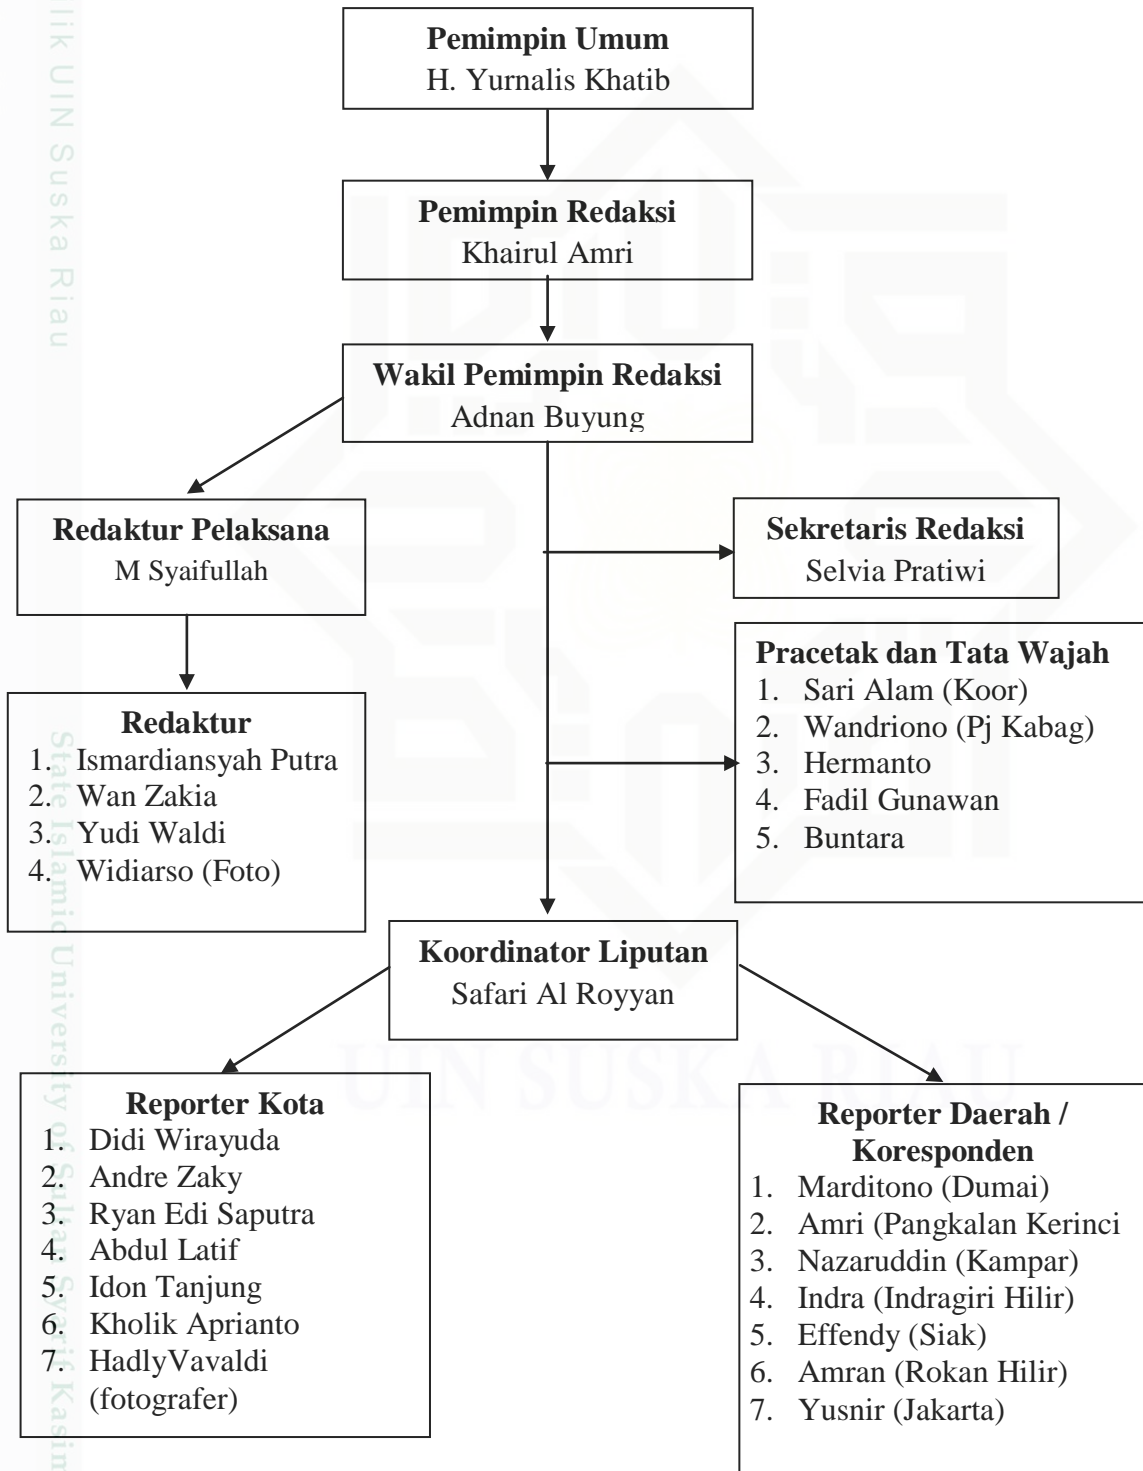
lik UIN Suska Riau

**Pemimpin Umum**
H. Yurnalis Khatib

**Pemimpin Redaksi**
Khairul Amri

**Wakil Pemimpin Redaksi**
Adnan Buyung

**Redaktur Pelaksana**
M Syaifullah

**Sekretaris Redaksi**
Selvia Pratiwi

**Pracetak dan Tata Wajah**
1. Sari Alam (Koor)
2. Wandriono (Pj Kabag)
3. Hermanto
4. Fadil Gunawan
5. Buntara

**Redaktur**
1. Ismardiansyah Putra
2. Wan Zakia
3. Yudi Waldi
4. Widiarso (Foto)

**Koordinator Liputan**
Safari Al Royyan

**Reporter Kota**
1. Didi Wirayuda
2. Andre Zaky
3. Ryan Edi Saputra
4. Abdul Latif
5. Idon Tanjung
6. Kholik Aprianto
7. HadlyVavaldi (fotografer)

**Reporter Daerah / Koresponden**
1. Marditono (Dumai)
2. Amri (Pangkalan Kerinci
3. Nazaruddin (Kampar)
4. Indra (Indragiri Hilir)
5. Effendy (Siak)
6. Amran (Rokan Hilir)
7. Yusnir (Jakarta)

State Islamic University of Sultan Syarif Kasim

UIN SUSKA RIAU